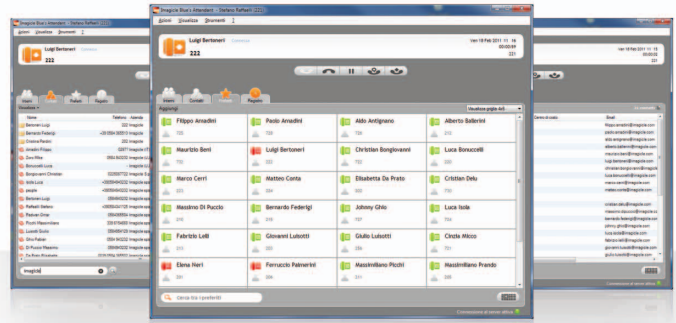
Imagicle Blue's Attendant - Stefano Raffaeli (222)

Azioni Visualizza Strumenti ?

Luigi Bertoneri

222

Ven 18 Feb 2011 11:16
00:00:09
221

Aggiungi

Visualizza griglia 4x5

| Filippo Amadini | Paolo Amadini | Aldo Antignano | Alberto Ballerini |
|---|---|---|---|
| Maurizio Berri | Luigi Bertoneri | Christian Bongiovanni | Luca Bonuccelli |
| Marco Cerri | Matteo Conta | Elisabetta Da Prato | Cristian Delu |
| Massimo Di Puccio | Bernardo Federigi | Johnny Ghio | Luca Isola |
| Fabrizio Lelli | Giovanni Lutzotti | Giulio Lutzotti | Cinzia Micco |
| Elena Neri | Ferruccio Palmerini | Massimiliano Picchi | Massimiliano Prando |

Cerca tra i preferiti

Luigi Bertoneri

222

Imagicle

Nome

Bertoneri Luigi
Bernardo Federigi
Cristina Pardini
Amadini Filippo
Ciro Pillai
Bonuccelli Luca
Bongiovanni Christian
Isola Luca
Ballerini Alberto
Raffaeli Stefano
Prando Massimiliano
Lutzotti Giulio
Ghio Fabian
Di Puccio Massimo

Telefono Azienda

Ven 18 Feb 2011 11:16
00:00:09
221

Email

Imagicle